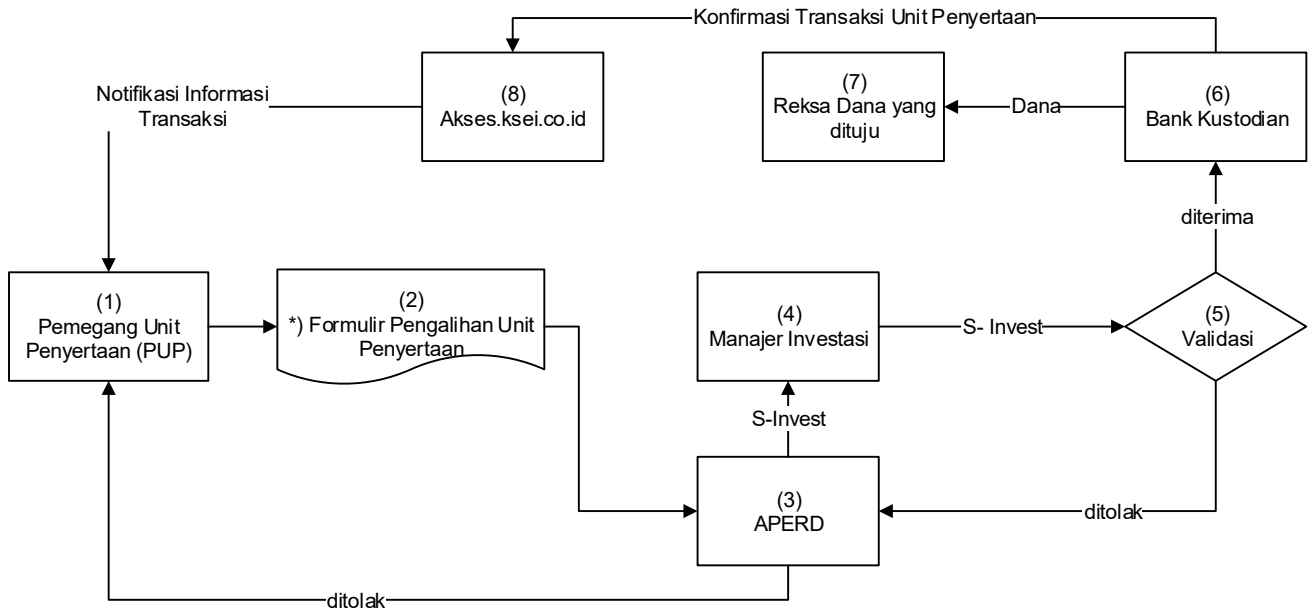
Konfirmasi Transaksi Unit Penyertaan

Notifikasi Informasi Transaksi

(8)
Akses.ksei.co.id

(7)
Reksa Dana yang dituju

Dana

(6)
Bank Kustodian

diterima

(1)
Pemegang Unit Penyertaan (PUP)

(2)
*) Formulir Pengalihan Unit Penyertaan

(4)
Manajer Investasi

S- Invest

(5)
Validasi

S-Invest

(3)
APERD

ditolak

ditolak